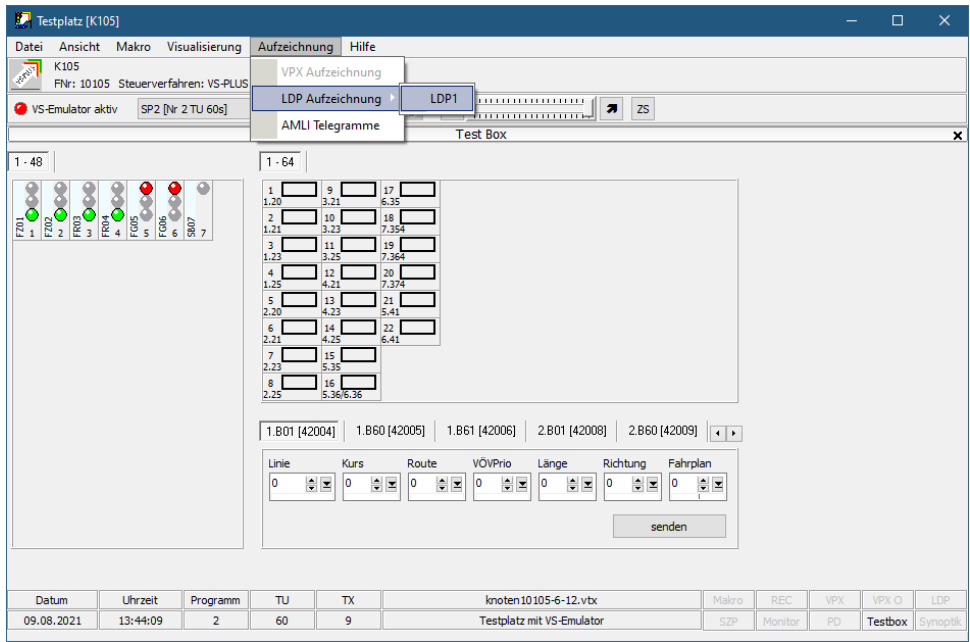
Testplatz [K105]

Datei Ansicht Makro Visualisierung Aufzeichnung Hilfe

VPX Aufzeichnung
LDP Aufzeichnung
AMLI Telegramme

LDP1

K105
FNr: 10105 Steuerverfahren: VS-PLUS

VS-Emulator aktiv SP2 [Nr 2 TU 60s]

ZS

Test Box

1 - 48

FZ01 1, FZ02 2, FR03 3, FR04 4, FG05 5, FG06 6, SB07 7

1 - 64

| | | |
|---|---|---|
| 1 1.20 | 9 3.21 | 17 6.35 |
| 2 1.21 | 10 3.23 | 18 7.354 |
| 3 1.23 | 11 3.25 | 19 7.364 |
| 4 1.25 | 12 4.21 | 20 7.374 |
| 5 2.20 | 13 4.23 | 21 5.41 |
| 6 2.21 | 14 4.25 | 22 6.41 |
| 7 2.23 | 15 5.35 | |
| 8 2.25 | 16 5.36/6.36 | |

1.B01 [42004] 1.B60 [42005] 1.B61 [42006] 2.B01 [42008] 2.B60 [42009]

Linie 0 Kurs 0 Route 0 VÖVPrio 0 Länge 0 Richtung 0 Fahrplan 0

senden

| Datum | Uhrzeit | Programm | TU | TX | knoten10105-6-12.vtx | Makro | REC | VPX | VPX O | LDP |
|---|---|---|---|---|---|---|---|---|---|---|
| 09.08.2021 | 13:44:09 | 2 | 60 | 9 | Testplatz mit VS-Emulator | SZP | Monitor | PD | Testbox | Synoptik |